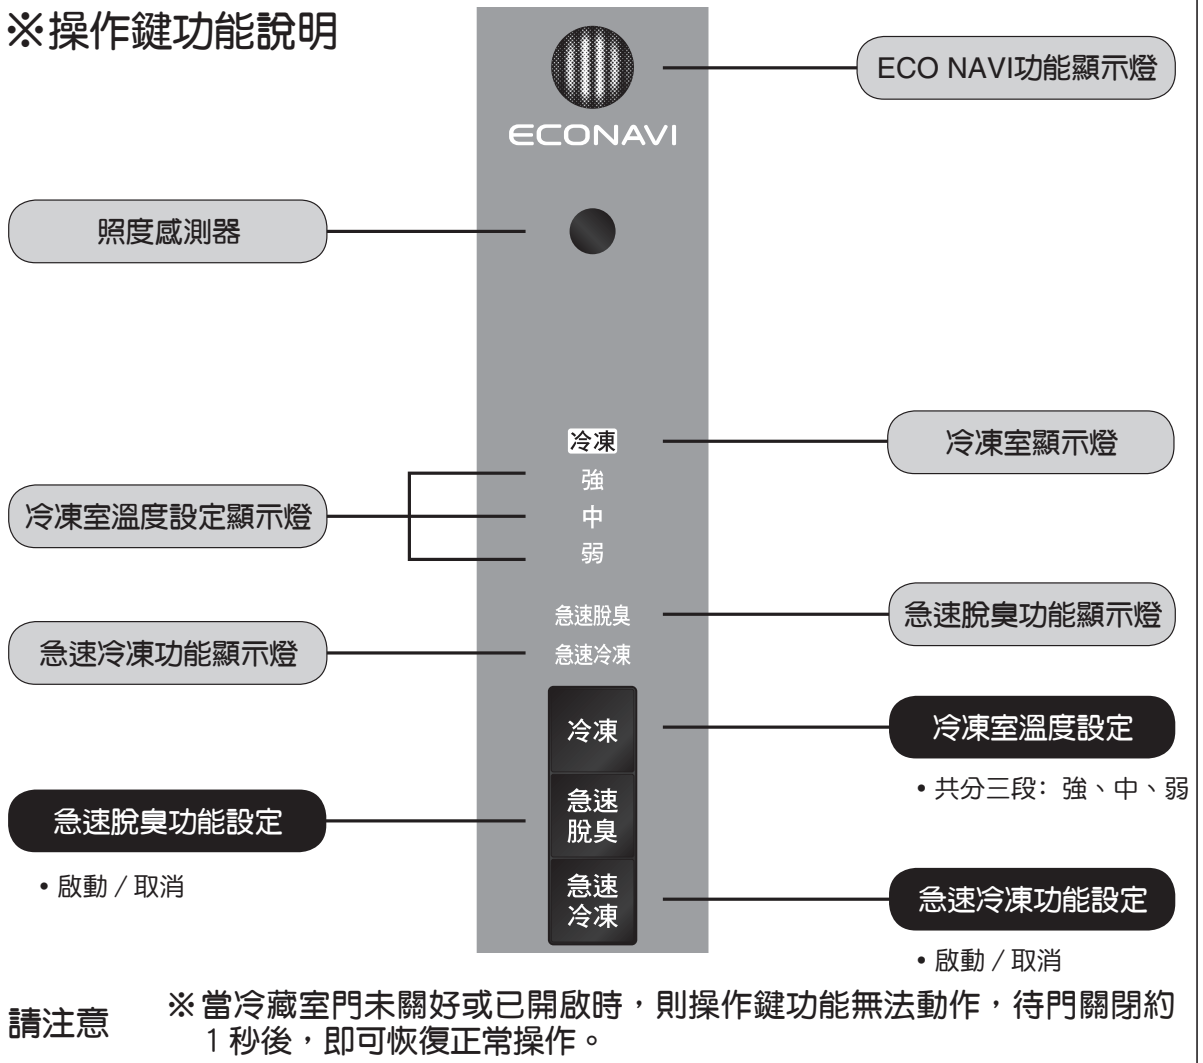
※操作鍵功能說明

ECONAVI

ECO NAVI功能顯示燈

照度感測器

冷凍

冷凍室顯示燈

強
中
弱

冷凍室溫度設定顯示燈

急速脫臭

急速脫臭功能顯示燈

急速冷凍

急速冷凍功能顯示燈

冷凍

冷凍室溫度設定

• 共分三段：強、中、弱

急速脫臭

急速脫臭功能設定

• 啟動 / 取消

急速冷凍

急速冷凍功能設定

• 啟動 / 取消

請注意 ※當冷藏室門未關好或已開啟時，則操作鍵功能無法動作，待門關閉約 1 秒後，即可恢復正常操作。